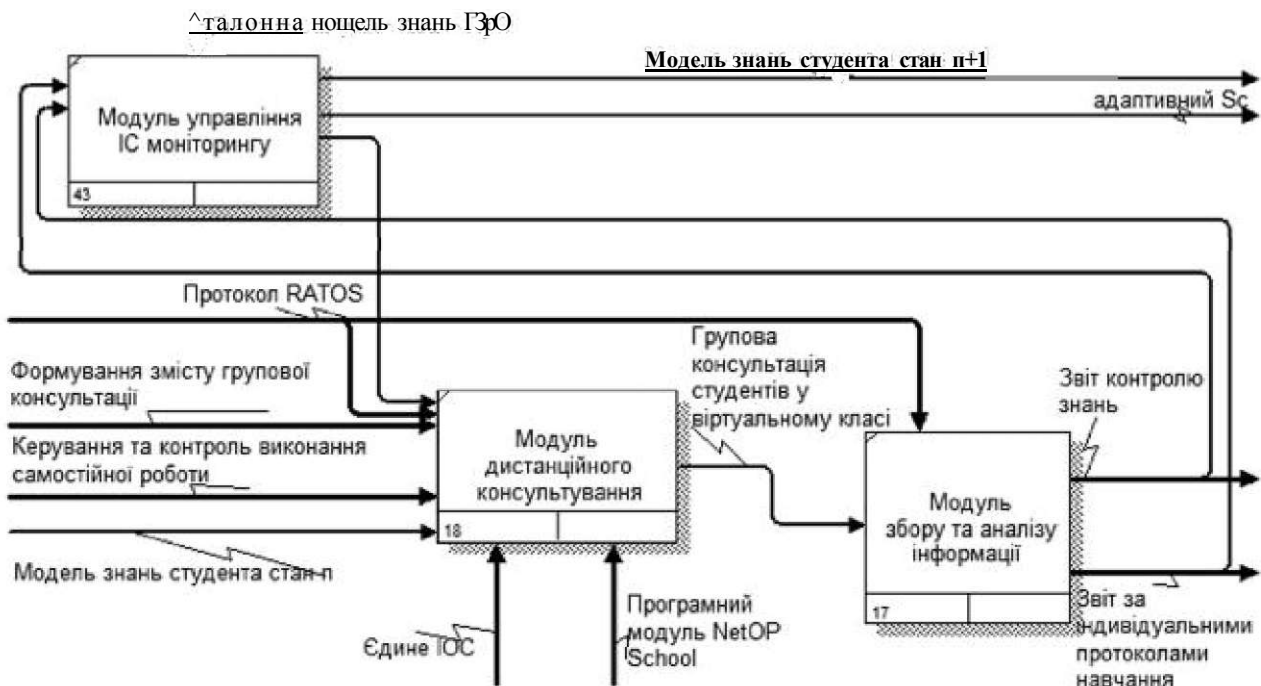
^талонна нощель знань ГЗрО

Модель знань студента стан п+1

адаптивний Sc

Модуль управління ІС моніторингу

43

Протокол RATOS

Формування змісту групової консультації

Керування та контроль виконання самостійної роботи

Модель знань студента стан п

Групова консультація студентів у віртуальному класі

Модуль дистанційного консультування

18

Звіт контролю знань

Модуль збору та аналізу інформації

17

Звіт за індивідуальними протоколами навчання

Єдине ІОС

Програмний модуль NetOP School